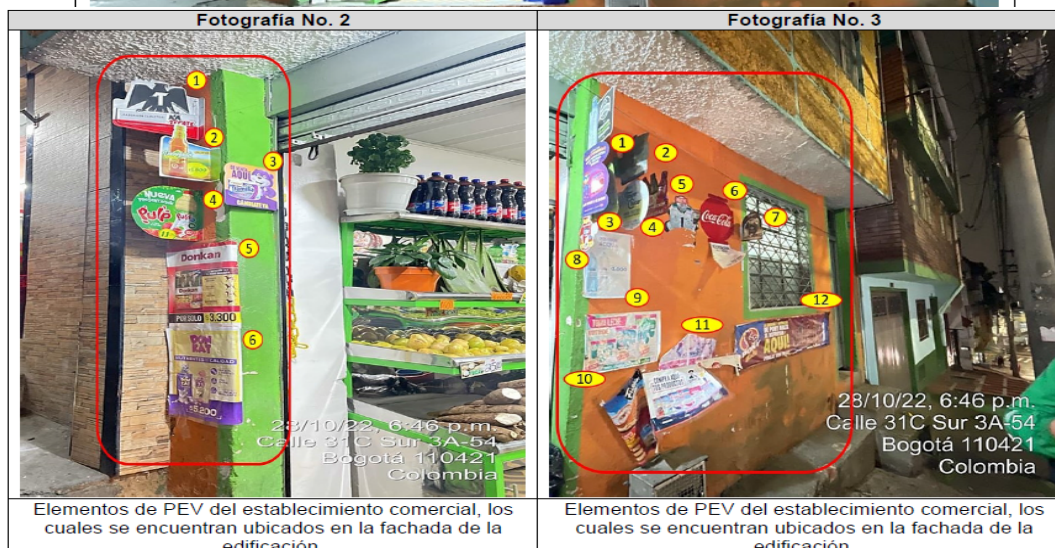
| Fotografía No. 2 | Fotografía No. 3 |
|---|---|
| 1 2 3 4 5 6 NUEVA Pulp AQUÍ Donkan PURSOLO 3.300 $5.200 28/10/22, 6:46 p.m. Calle 31C Sur 3A-54 Bogotá 110421 Colombia | 1 2 3 4 5 6 7 8 9 10 11 12 AQUÍ 28/10/22, 6:46 p.m. Calle 31C Sur 3A-54 Bogotá 110421 Colombia |
| Elementos de PEV del establecimiento comercial, los cuales se encuentran ubicados en la fachada de la edificación | Elementos de PEV del establecimiento comercial, los cuales se encuentran ubicados en la fachada de la edificación |